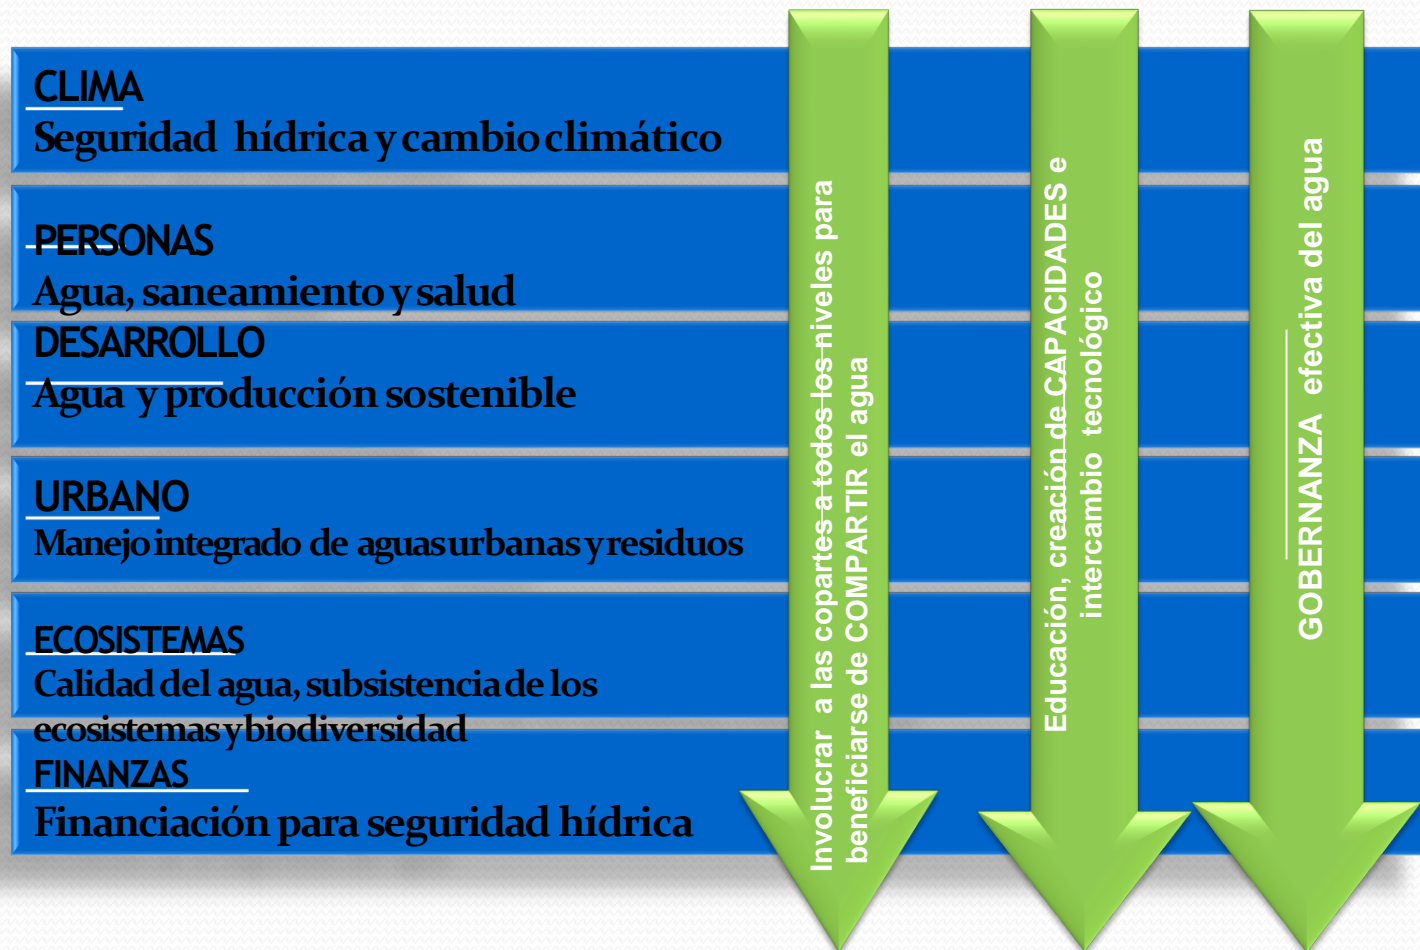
CLIMA
Seguridad hídrica y cambio climático

PERSONAS
Agua, saneamiento y salud

DESARROLLO
Agua y producción sostenible

URBANO
Manejo integrado de aguas urbanas y residuos

ECOSISTEMAS
Calidad del agua, subsistencia de los ecosistemas y biodiversidad

FINANZAS
Financiación para seguridad hídrica

Involucrar a las copartes a todos los niveles para beneficiarse de COMPARTIR el agua

Educación, creación de CAPACIDADES e intercambio tecnológico

GOBERNANZA efectiva del agua